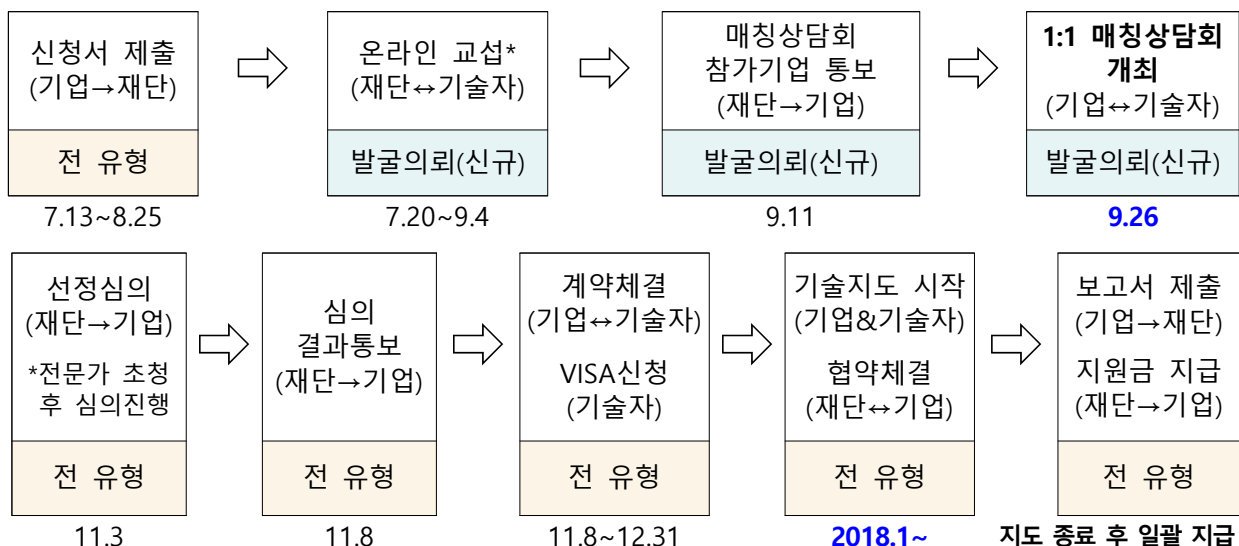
신청서 제출
(기업→재단)

전 유형

7.13~8.25

온라인 교섭*
(재단↔기술자)

발굴의뢰(신규)

7.20~9.4

매칭상담회
참가기업 통보
(재단→기업)

발굴의뢰(신규)

9.11

1:1 매칭상담회
개최
(기업↔기술자)

발굴의뢰(신규)

9.26

선정심의
(재단→기업)
*전문가 초청
후 심의진행

전 유형

11.3

심의
결과통보
(재단→기업)

전 유형

11.8

계약체결
(기업↔기술자)
VISA신청
(기술자)

전 유형

11.8~12.31

기술지도 시작
(기업&기술자)
협약체결
(재단↔기업)

전 유형

2018.1~

보고서 제출
(기업→재단)
지원금 지급
(재단→기업)

전 유형

지도 종료 후 일괄 지급